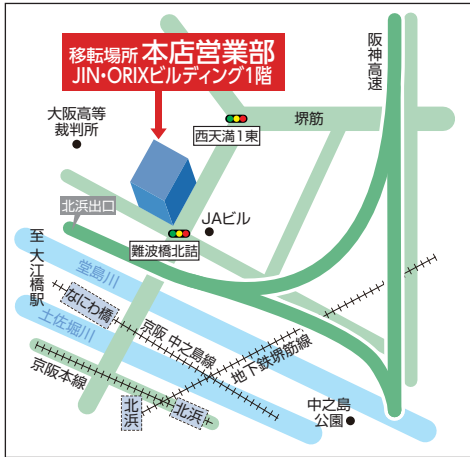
移転場所 本店営業部
JIN・ORIXビルディング1階

阪神高速

大阪高等裁判所

西天満1東

堺筋

北浜出口

JAビル

難波橋北詰

至大江橋駅

堂島川

なにわ橋

土佐堀川

京阪 中之島線

地下鉄堺筋線

京阪本線

北浜

北浜

中之島公園